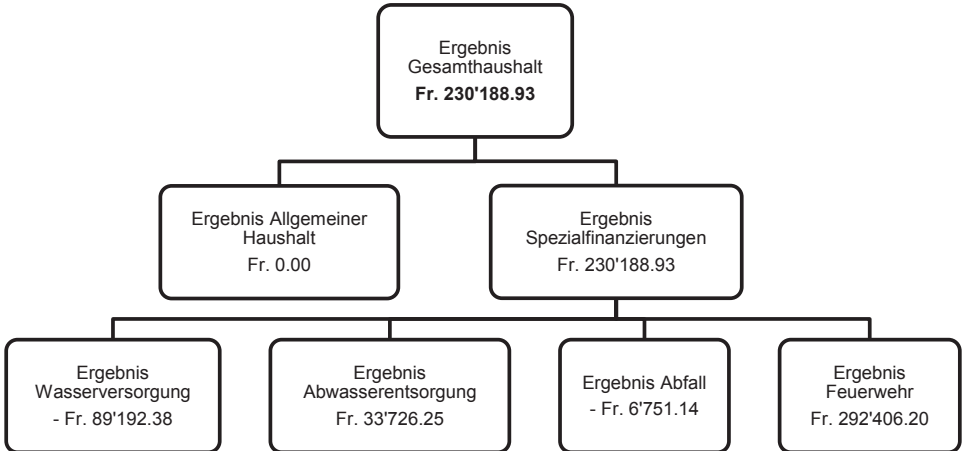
Ergebnis Gesamthaushalt
**Fr. 230'188.93**

Ergebnis Allgemeiner Haushalt
Fr. 0.00

Ergebnis Spezialfinanzierungen
Fr. 230'188.93

Ergebnis Wasserversorgung
- Fr. 89'192.38

Ergebnis Abwasserentsorgung
Fr. 33'726.25

Ergebnis Abfall
- Fr. 6'751.14

Ergebnis Feuerwehr
Fr. 292'406.20